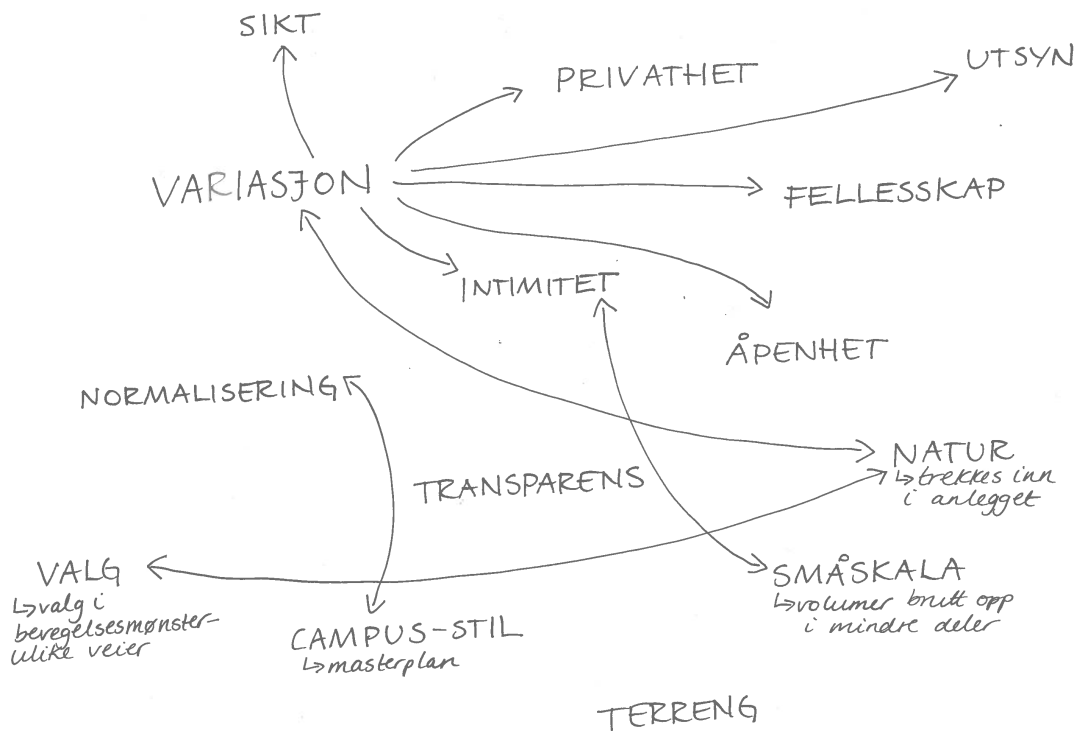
SIKT

PRIVATHET

UTSYN

VARIASJON

FELLESSKAP

INTIMITET

ÅPENHET

NORMALISERING

TRANSPARENS

NATUR
↳trekkes inn i anlegget

VALG
↳valg i bevegelsesmønster-ulike veier

CAMPUS-STIL
↳masterplan

SMÅSKALA
↳volumer brutt opp i mindre deler

TERRENG